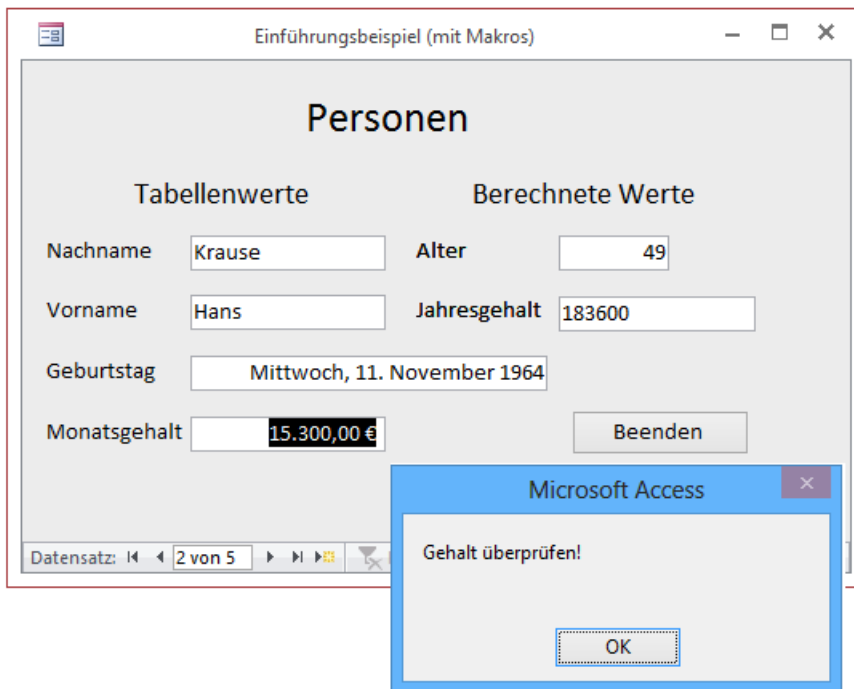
Einführungsbeispiel (mit Makros)

Personen

Tabellenwerte

Berechnete Werte

Nachname Krause

Alter 49

Vorname Hans

Jahresgehalt 183600

Geburtstag Mittwoch, 11. November 1964

Monatsgehalt 15.300,00 €

Beenden

Microsoft Access

Gehalt überprüfen!

OK

Datensatz: 2 von 5